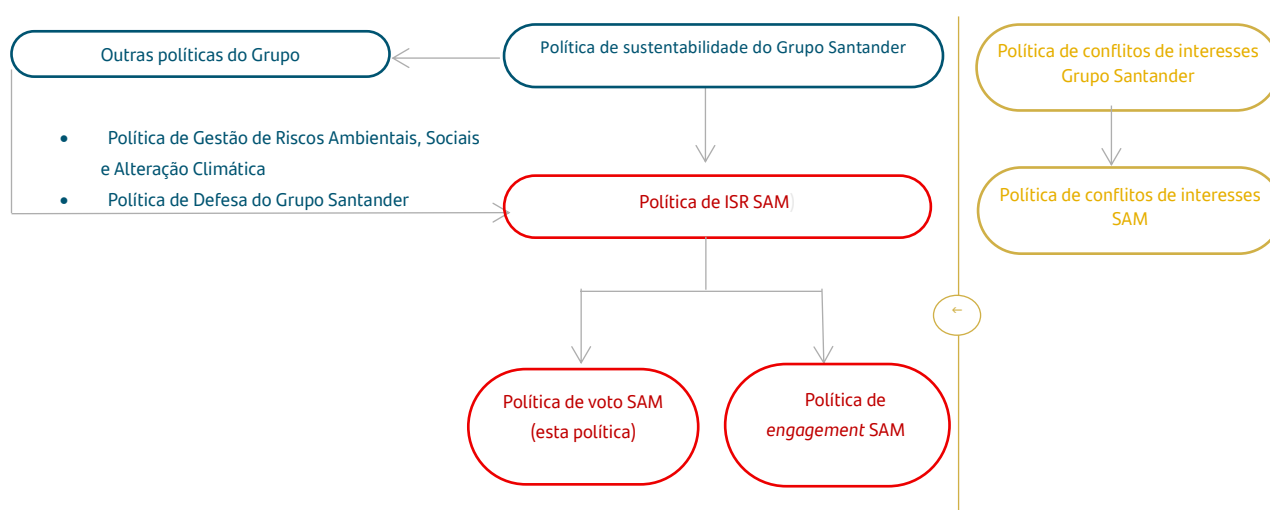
Outras políticas do Grupo

Política de sustentabilidade do Grupo Santander

- Política de Gestão de Riscos Ambientais, Sociais e Alteração Climática
- Política de Defesa do Grupo Santander

Política de ISR SAM

Política de voto SAM (esta política)

Política de *engagement* SAM

Política de conflitos de interesses Grupo Santander

Política de conflitos de interesses SAM

←